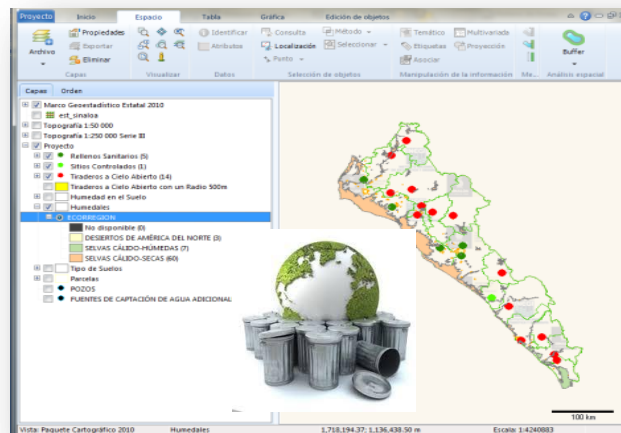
Proyecto | Inicio | Espacio | Tabla | Gráfica | Edición de objetos

Archivo | Propiedades | Exportar | Eliminar | Capas

Visualizar

Identificar | Atributos | Datos

Consulta | Localización | Punto | Método | Seleccionar | Selección de objetos

Temático | Etiquetas | Asociar | Multivariada | Proyección | Manipulación de la información | Me...

Buffer | Análisis espacial

Capas | Orden

Marco Geoestadístico Estatal 2010
est_sinaloa
Topografía 1:50 000
Topografía 1:250 000 Serie III
Proyecto
Rellenos Sanitarios (5)
Sitios Controlados (1)
Tiraderos a Cielo Abierto (14)
Tiraderos a Cielo Abierto con un Radio 500m
Humedad en el Suelo
Humedales
ECORREGION
No disponible (0)
DESIERTOS DE AMÉRICA DEL NORTE (3)
SELVAS CÁLIDO-HÚMEDAS (7)
SELVAS CÁLIDO-SECAS (60)
Tipo de Suelos
Parcelas
POZOS
FUENTES DE CAPTACIÓN DE AGUA ADICIONAL

100 km

Vista: Paquete Cartográfico 2010 | Humedales | 1,718,194.37; 1,136,438.50 m | Escala: 1:4240883